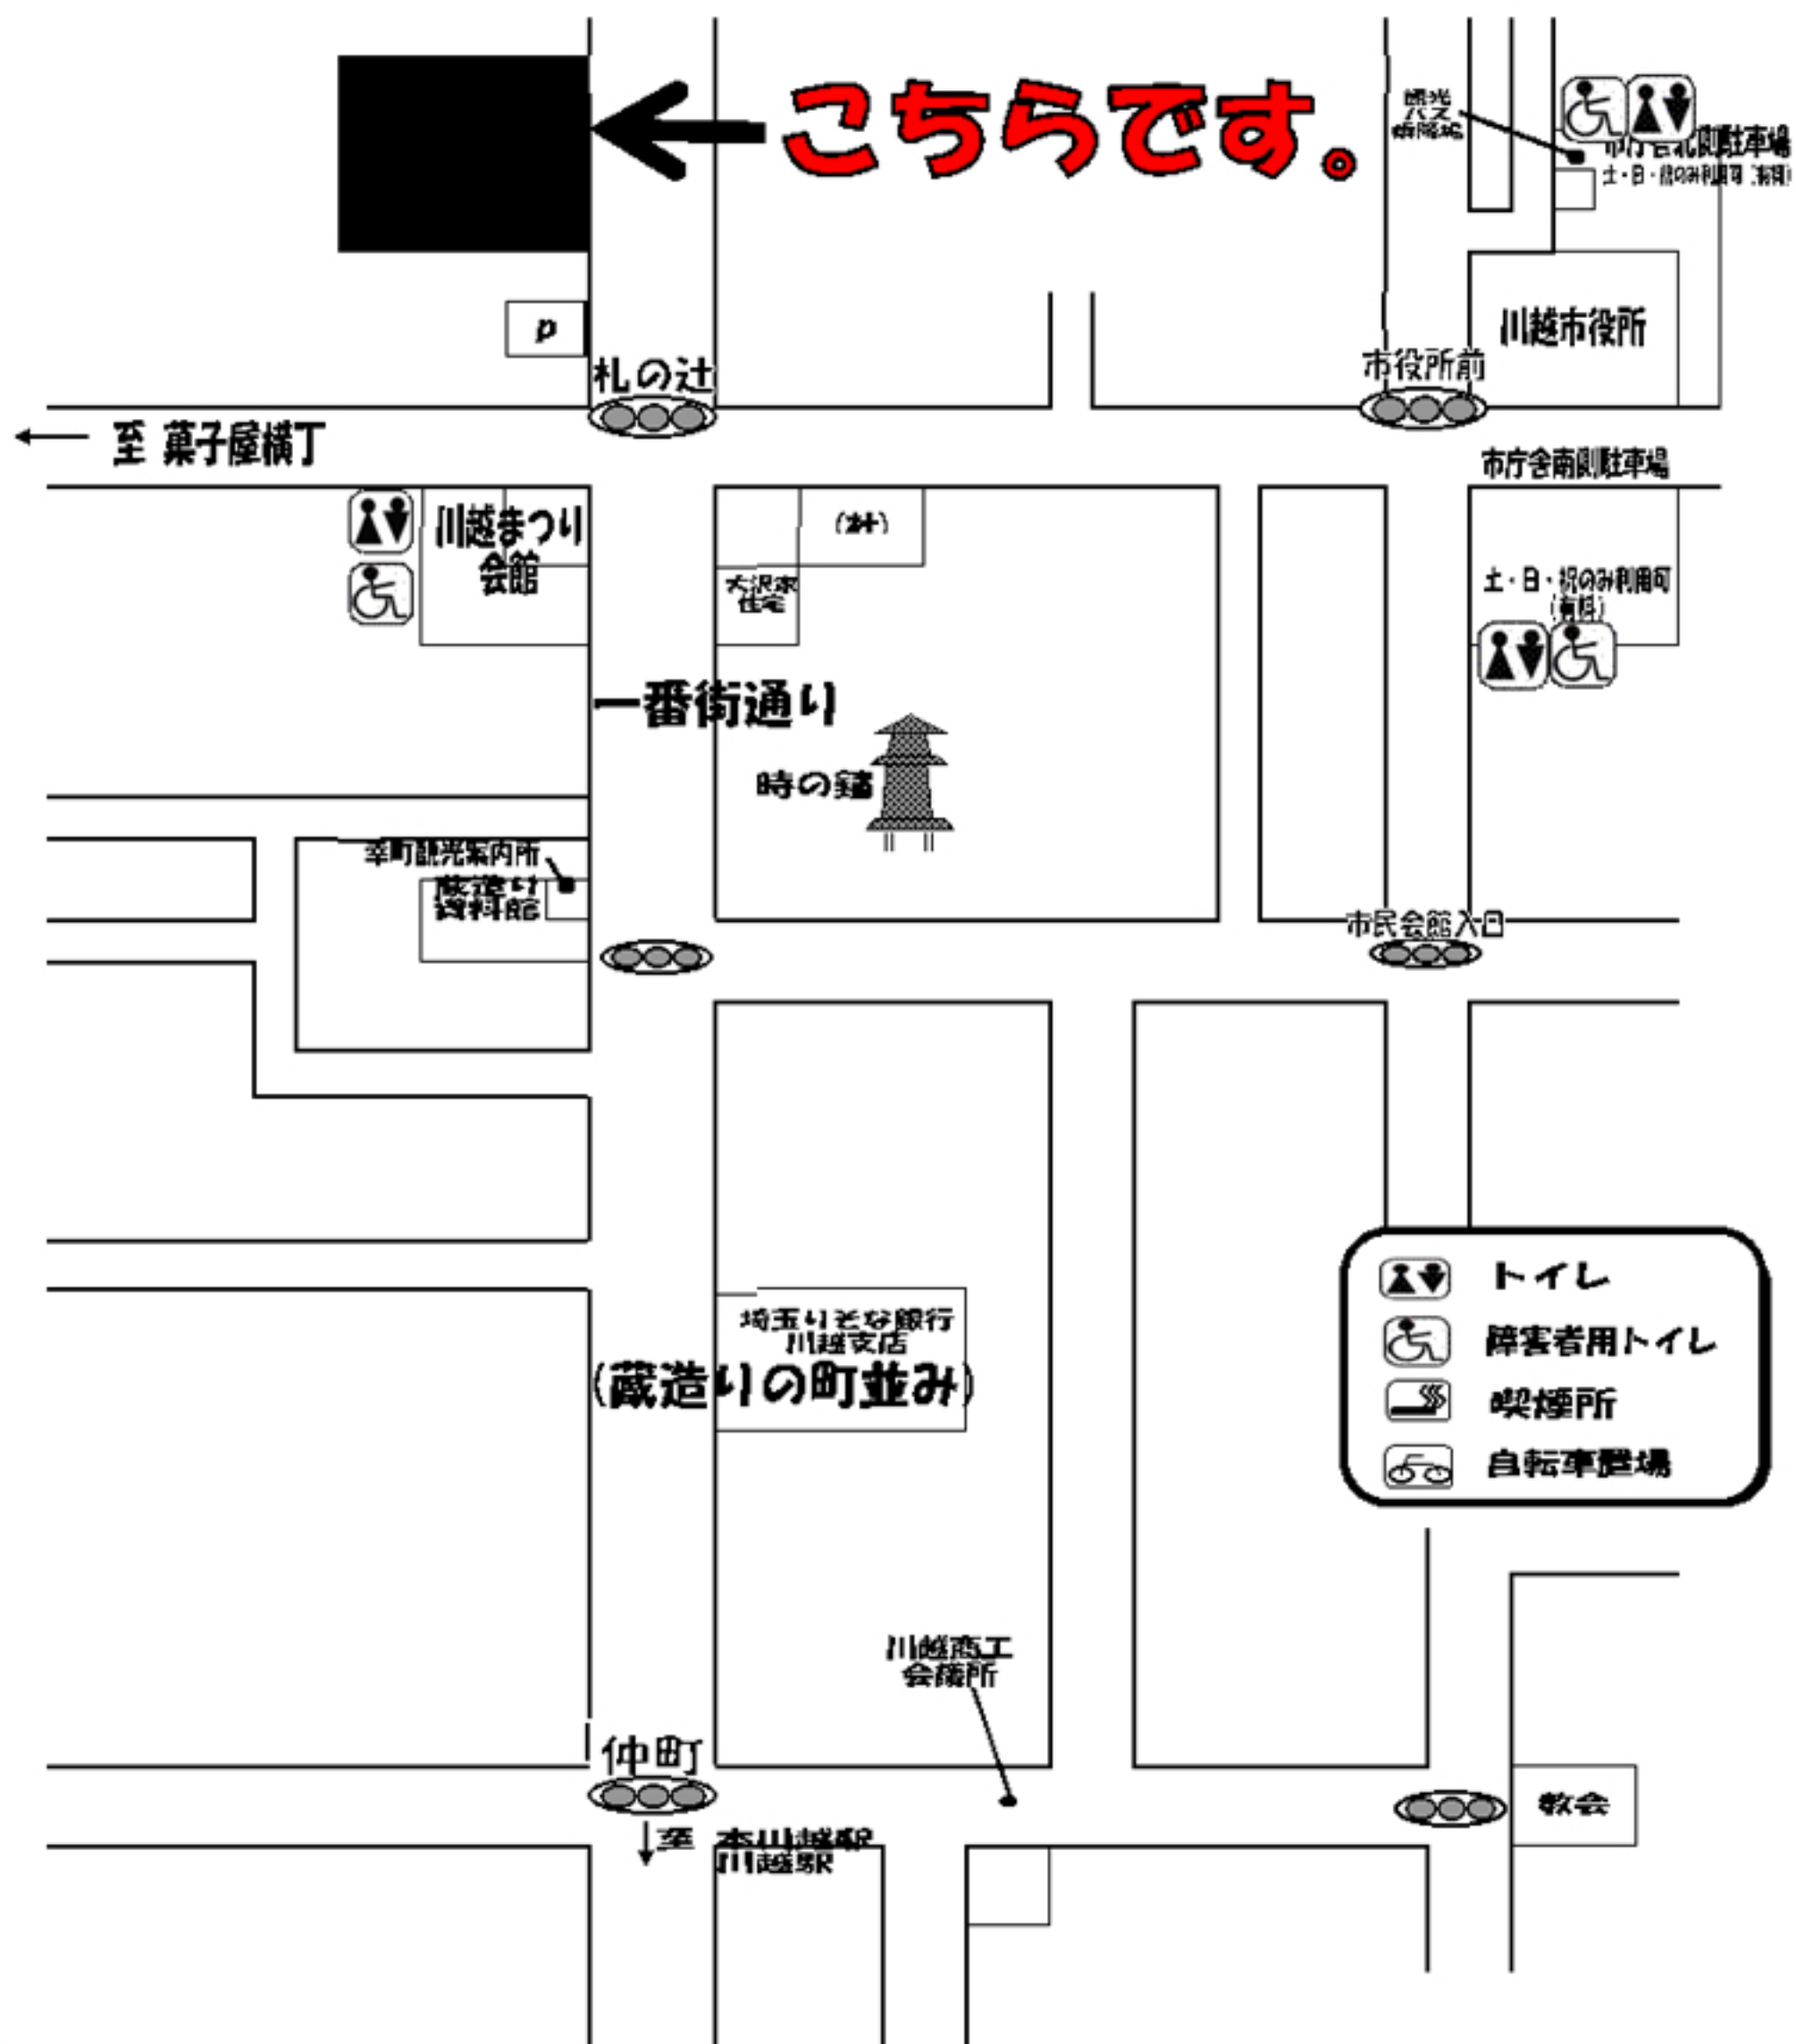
こちらです。

観光
バス
乗降場

市庁舎北側駐車場
土・日・祝のみ利用可（有料）

P

札の辻

市役所前

川越市役所

← 至 菓子屋横丁

市庁舎南側駐車場

川越まつり
会館

（社）

大沢家
住宅

土・日・祝のみ利用可
（有料）

一番街通り

時の鐘

幸町観光案内所

蔵造り
資料館

市民会館入口

埼玉りそな銀行
川越支店

（蔵造りの町並み）

トイレ
障害者用トイレ
喫煙所
自転車置場

川越商工
会議所

仲町

教会

↓至 本川越駅
川越駅